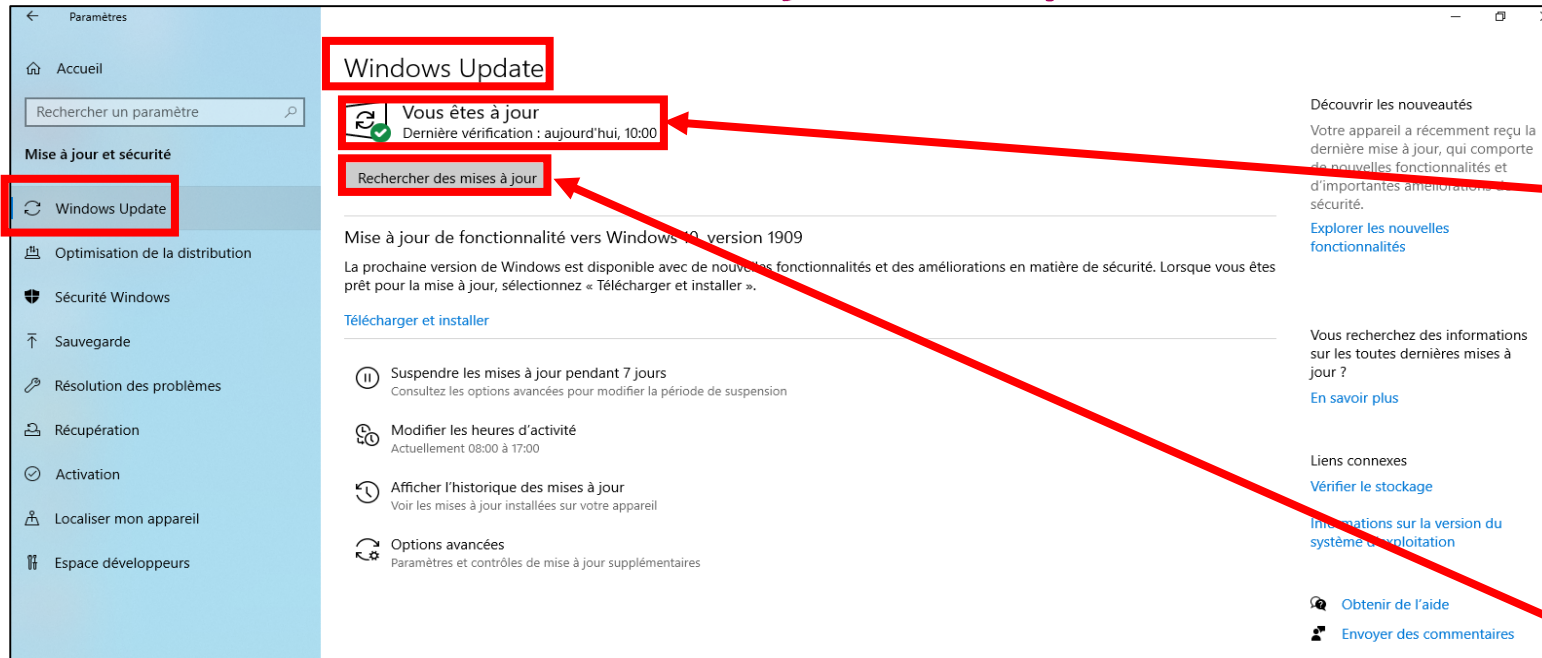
Paramètres

Accueil

Rechercher un paramètre

Mise à jour et sécurité

Windows Update

Optimisation de la distribution

Sécurité Windows

Sauvegarde

Résolution des problèmes

Récupération

Activation

Localiser mon appareil

Espace développeurs

Windows Update

Vous êtes à jour
Dernière vérification : aujourd'hui, 10:00

Rechercher des mises à jour

Mise à jour de fonctionnalité vers Windows 10, version 1909

La prochaine version de Windows est disponible avec de nouvelles fonctionnalités et des améliorations en matière de sécurité. Lorsque vous êtes prêt pour la mise à jour, sélectionnez « Télécharger et installer ».

Télécharger et installer

Suspendre les mises à jour pendant 7 jours
Consultez les options avancées pour modifier la période de suspension

Modifier les heures d'activité
Actuellement 08:00 à 17:00

Afficher l'historique des mises à jour
Voir les mises à jour installées sur votre appareil

Options avancées
Paramètres et contrôles de mise à jour supplémentaires

Découvrir les nouveautés

Votre appareil a récemment reçu la dernière mise à jour, qui comporte de nouvelles fonctionnalités et d'importantes améliorations de sécurité.

Explorer les nouvelles fonctionnalités

Vous recherchez des informations sur les toutes dernières mises à jour ?

En savoir plus

Liens connexes

Vérifier le stockage

Informations sur la version du système d'exploitation

Obtenir de l'aide

Envoyer des commentaires